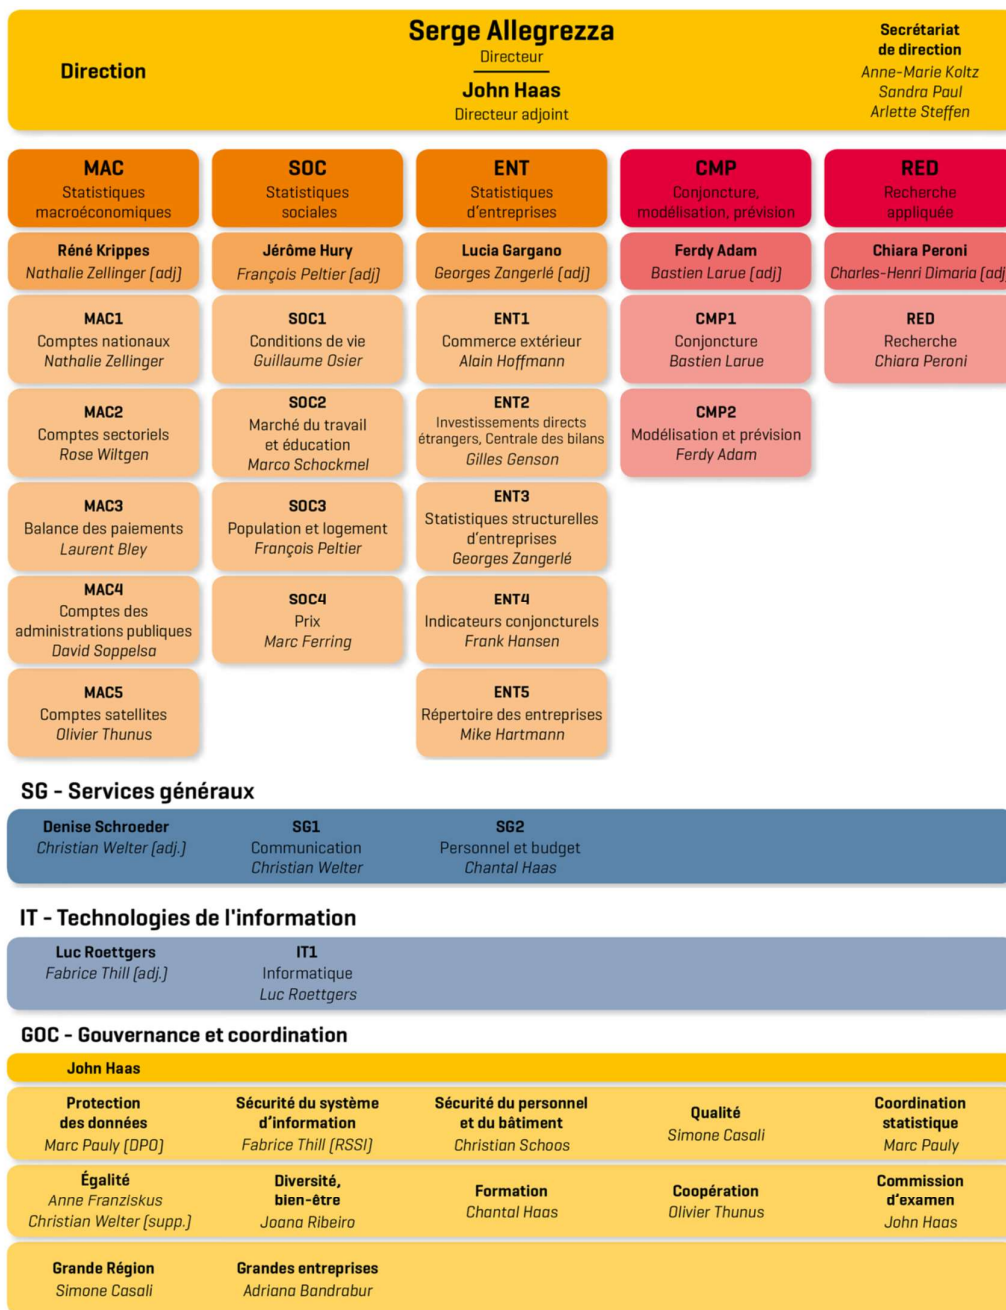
Direction

Serge Allegrezza
Directeur
John Haas
Directeur adjoint

Secrétariat de direction
Anne-Marie Koltz
Sandra Paul
Arlette Steffen

MAC
Statistiques macroéconomiques

Réné Krippes
Nathalie Zellinger (adj)

MAC1
Comptes nationaux
Nathalie Zellinger

MAC2
Comptes sectoriels
Rose Wiltgen

MAC3
Balance des paiements
Laurent Bley

MAC4
Comptes des administrations publiques
David Soppelsa

MAC5
Comptes satellites
Olivier Thunus

SOC
Statistiques sociales

Jérôme Hury
François Peltier (adj)

SOC1
Conditions de vie
Guillaume Osier

SOC2
Marché du travail et éducation
Marco Schockmel

SOC3
Population et logement
François Peltier

SOC4
Prix
Marc Ferring

ENT
Statistiques d'entreprises

Lucia Gargano
Georges Zangerlé (adj)

ENT1
Commerce extérieur
Alain Hoffmann

ENT2
Investissements directs étrangers, Centrale des bilans
Gilles Genson

ENT3
Statistiques structurelles d'entreprises
Georges Zangerlé

ENT4
Indicateurs conjoncturels
Frank Hansen

ENT5
Répertoire des entreprises
Mike Hartmann

CMP
Conjoncture, modélisation, prévision

Ferdy Adam
Bastien Larue (adj)

CMP1
Conjoncture
Bastien Larue

CMP2
Modélisation et prévision
Ferdy Adam

RED
Recherche appliquée

Chiara Peroni
Charles-Henri Dimaria (adj)

RED
Recherche
Chiara Peroni

SG - Services généraux

Denise Schroeder
Christian Welter (adj.)

SG1
Communication
Christian Welter

SG2
Personnel et budget
Chantal Haas

IT - Technologies de l'information

Luc Roettgers
Fabrice Thill (adj.)

IT1
Informatique
Luc Roettgers

GOC - Gouvernance et coordination

John Haas

Protection des données
Marc Pauly (DPO)

Sécurité du système d'information
Fabrice Thill (RSSI)

Sécurité du personnel et du bâtiment
Christian Schoos

Qualité
Simone Casali

Coordination statistique
Marc Pauly

Égalité
Anne Franziskus
Christian Welter (supp.)

Diversité, bien-être
Joana Ribeiro

Formation
Chantal Haas

Coopération
Olivier Thunus

Commission d'examen
John Haas

Grande Région
Simone Casali

Grandes entreprises
Adriana Bandrabur